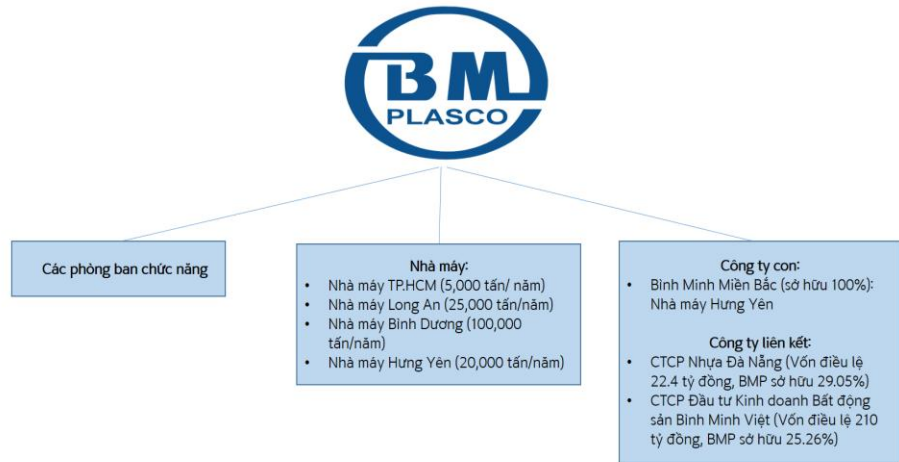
BM
PLASCO

Các phòng ban chức năng

Nhà máy:
- Nhà máy TP.HCM (5,000 tấn/ năm)
- Nhà máy Long An (25,000 tấn/năm)
- Nhà máy Bình Dương (100,000 tấn/năm)
- Nhà máy Hưng Yên (20,000 tấn/năm)

Công ty con:
- Bình Minh Miền Bắc (sở hữu 100%): Nhà máy Hưng Yên

Công ty liên kết:
- CTCP Nhựa Đà Nẵng (Vốn điều lệ 22.4 tỷ đồng, BMP sở hữu 29.05%)
- CTCP Đầu tư Kinh doanh Bất động sản Bình Minh Việt (Vốn điều lệ 210 tỷ đồng, BMP sở hữu 25.26%)